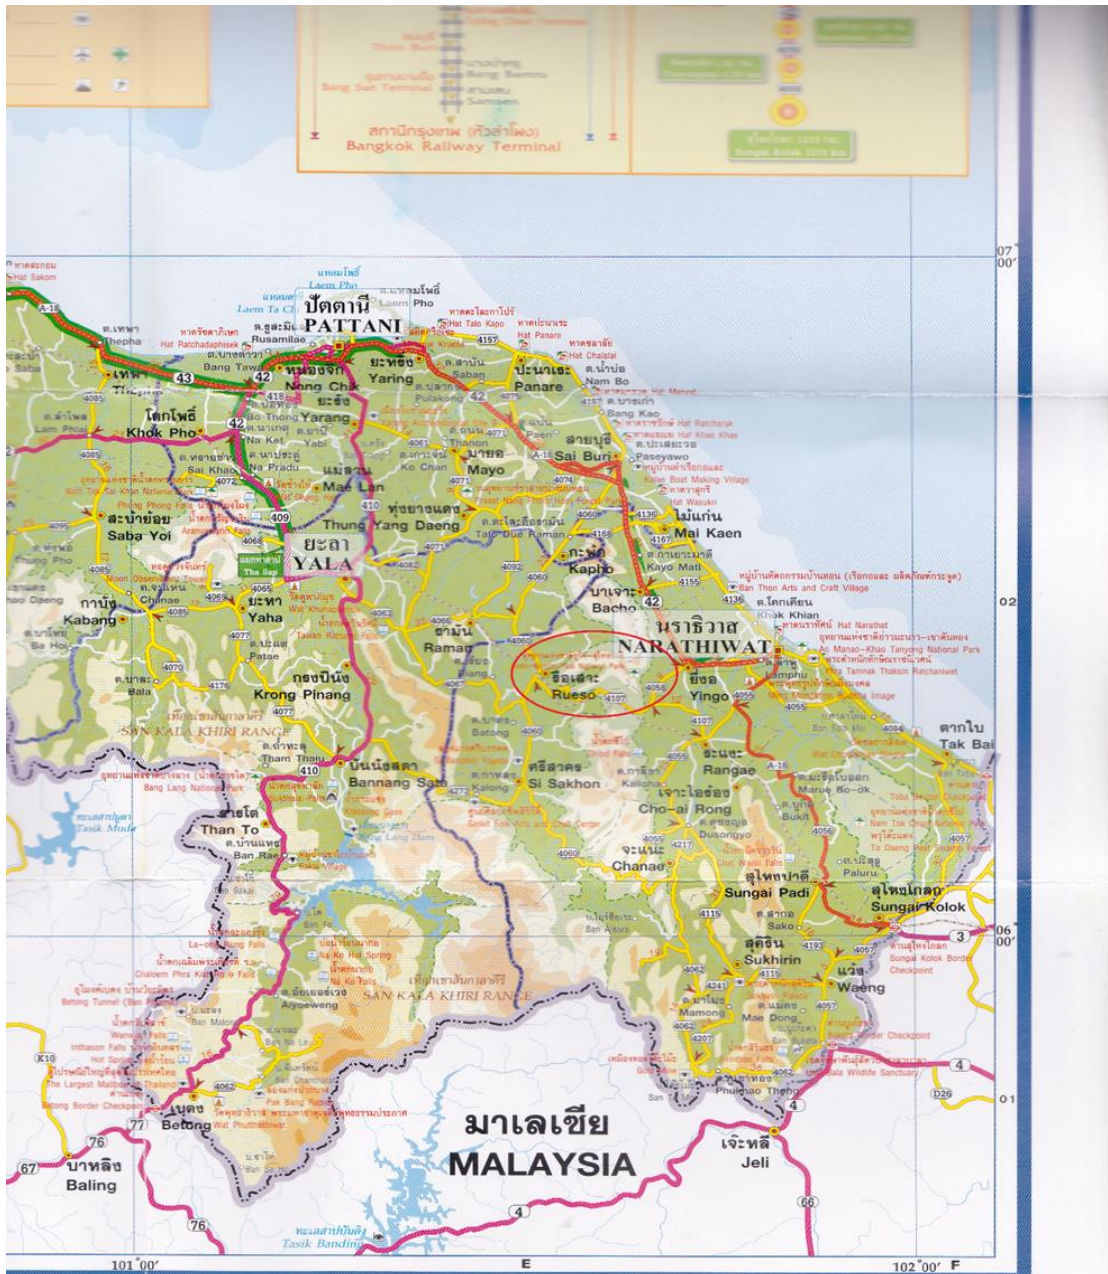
สถานีกรุงเทพ (หัวลำโพง)
Bangkok Railway Terminal

07°00′

ปัตตานี
PATTANI

Laem Pho

Rusamilae

Hat Ratchadaphisek

Bang Tawa

ต.เทพา
Thepha

หนองจิก
Nong Chik

ยะหริ่ง
Yaring

ปานาเระ
Panare

Hat Talo Kapo

Hat Panare

Hat Chalalai

Nam Bo

Saban

Yarang

Bo Thong

Na Ket

Yabi

Ko Chan

Thanon

Pulakong

Lam Phia

โคกโพธิ์
Khok Pho

มายอ
Mayo

สายบุรี
Sai Buri

Paseyawo

Bang Kao

Hat Wasukri

Sai Khao

Na Pradu

แม่ลาน
Mae Lan

ทุ่งยางแดง
Thung Yang Daeng

ไม้แก่น
Mai Kaen

Kayo Mati

สะบ้าย้อย
Saba Yoi

ยะลา
YALA

Talo Due Raman

กะพ้อ
Kapho

บาเจาะ
Bacho

Ban Thon Arts and Craft Village

Khok Khian

Hat Narathat

กาบัง
Kabang

ยะหา
Yaha

รามัน
Raman

นราธิวาส
NARATHIWAT

Patae

รือเสาะ
Rueso

ยี่งอ
Yingo

กรงปินัง
Krong Pinang

Batong

SAN KALA KHIRI RANGE

Tham Thalu

บันนังสตา
Bannang Sata

ศรีสาคร
Si Sakhon

ระแงะ
Rangae

ตากใบ
Tak Bai

Bang Lang National Park

Kalong

Kalisa

Marue Bo-ok

เจาะไอร้อง
Cho-ai Rong

Bukit

ทะเลสาบมุด
Tasik Muda

ธารโต
Than To

Ban Rae

Dusongyo

Chanae

Sungai Padi

สุไหงปาดี

สุไหงโกลก
Sungai Kolok

06°00′

Sako

สุคิริน
Sukhirin

แว้ง
Waeng

La-on Rung Falls

Chaloem Phra Kiat

Ayoeweng

SAN KALA KHIRI RANGE

Mamong

Mae Dong

Betong Tunnel

Ban Malon

Inthason Falls

Hot Spring

The Largest Mailbox in Thailand

Betong Border Checkpoint

Pak Bang

เบตง
Betong

มาเลเซีย
MALAYSIA

เจ๊ะหลี
Jeli

บาหลิง
Baling

ทะเลสาบบันดิง
Tasik Banding

Phuhao Thong

Checkpoint

Hala Wildlife Sanctuary

A-18 43 42 410 409 418 4157 4136 4055 4056 4060 4062 4065 4070 4071 4077 4085 4095 4107 4115 4175 4193 4207 4241 4272 3 4 66 67 76 77 K10 D26

101°00′

E

102°00′ F

02

01